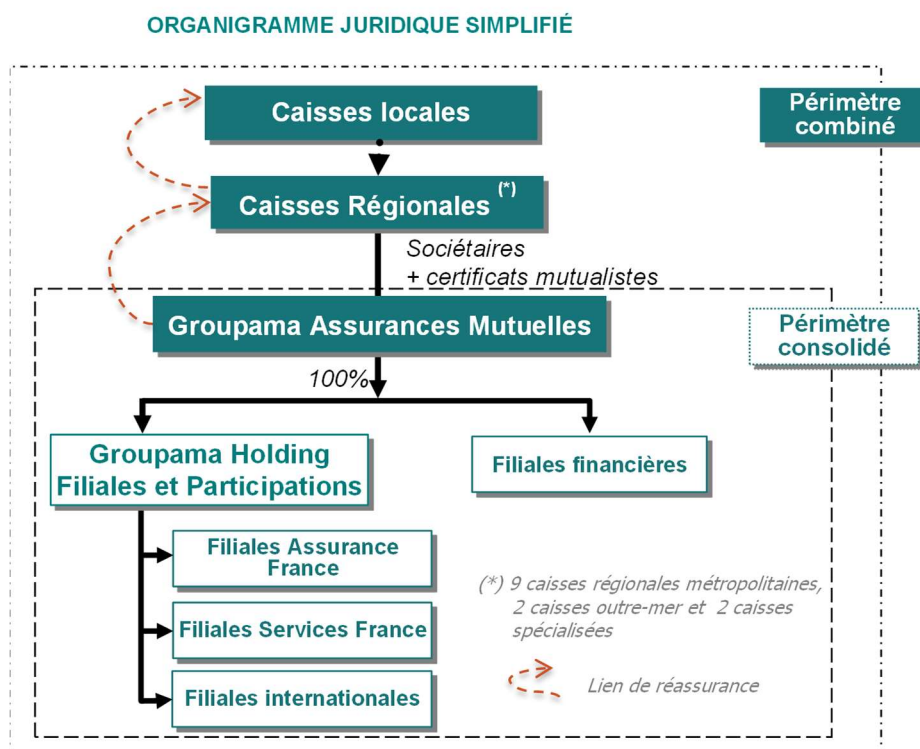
ORGANIGRAMME JURIDIQUE SIMPLIFIÉ

Caisses locales

Périmètre combiné

Caisses Régionales (*)

Sociétaires
+ certificats mutualistes

Groupama Assurances Mutuelles

Périmètre consolidé

100%

Groupama Holding Filiales et Participations

Filiales financières

Filiales Assurance France

Filiales Services France

Filiales internationales

(*) 9 caisses régionales métropolitaines, 2 caisses outre-mer et 2 caisses spécialisées

Lien de réassurance